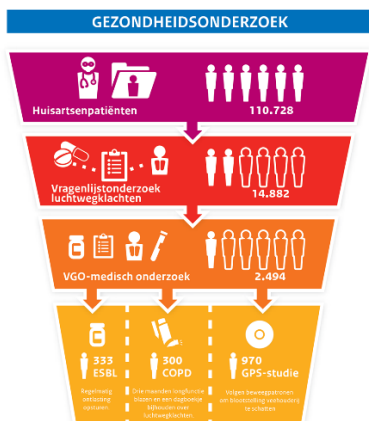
GEZONDHEIDSONDERZOEK

Huisartsenpatiënten 110.728

Vragenlijstonderzoek luchtwegklachten 14.882

VGO-medisch onderzoek 2.494

333 ESBL
Regelmatig ontlasting opsturen.

300 COPD
Drie maanden longfunctie blazen en een dagboek bijhouden over luchtwegklachten.

970 GPS-studie
Volgen bewegingspatronen om blootstelling veehouderij te schatten.